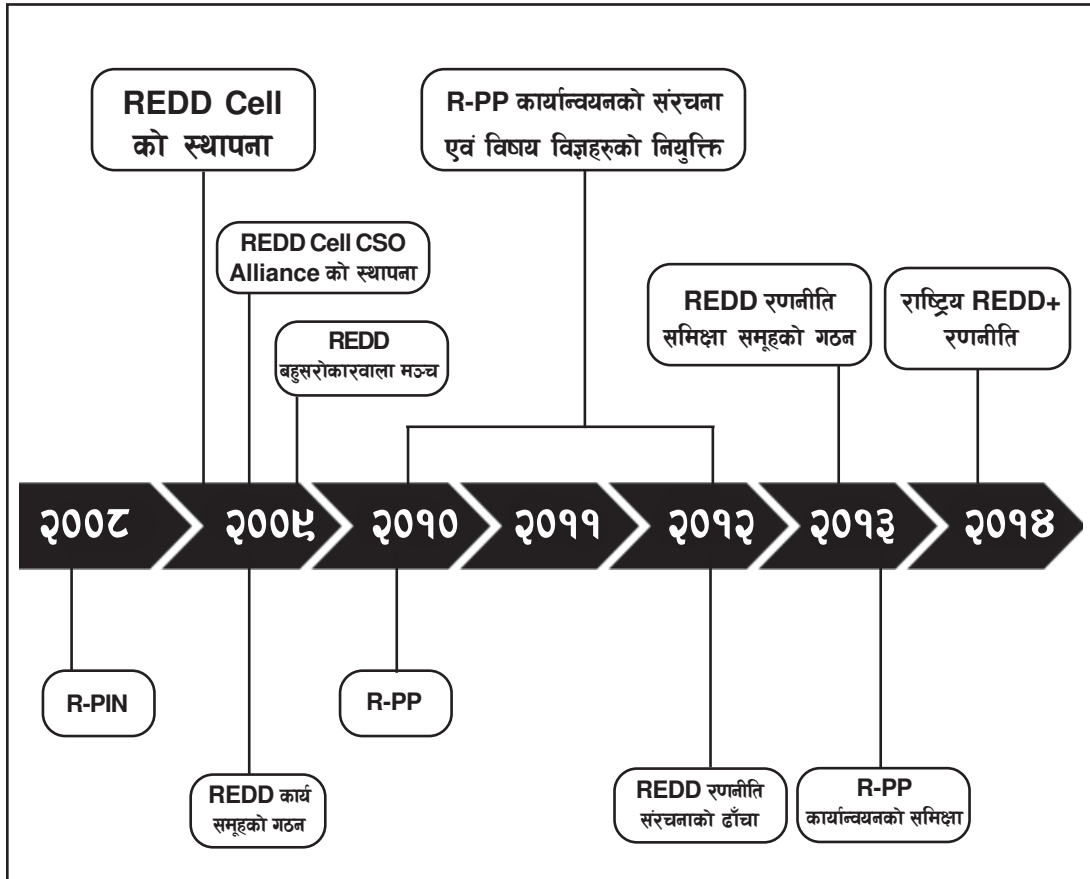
REDD Cell को स्थापना

R-PP कार्यान्वयनको संरचना एवं विषय विज्ञहरुको नियुक्ति

REDD Cell CSO Alliance को स्थापना

REDD बहुसरोकारवाला मञ्च

REDD रणनीति समिक्षा समूहको गठन

राष्ट्रिय REDD+ रणनीति

२००८ २००९ २०१० २०११ २०१२ २०१३ २०१४

R-PIN

R-PP

REDD कार्य समूहको गठन

REDD रणनीति संरचनाको ढाँचा

R-PP कार्यान्वयनको समिक्षा